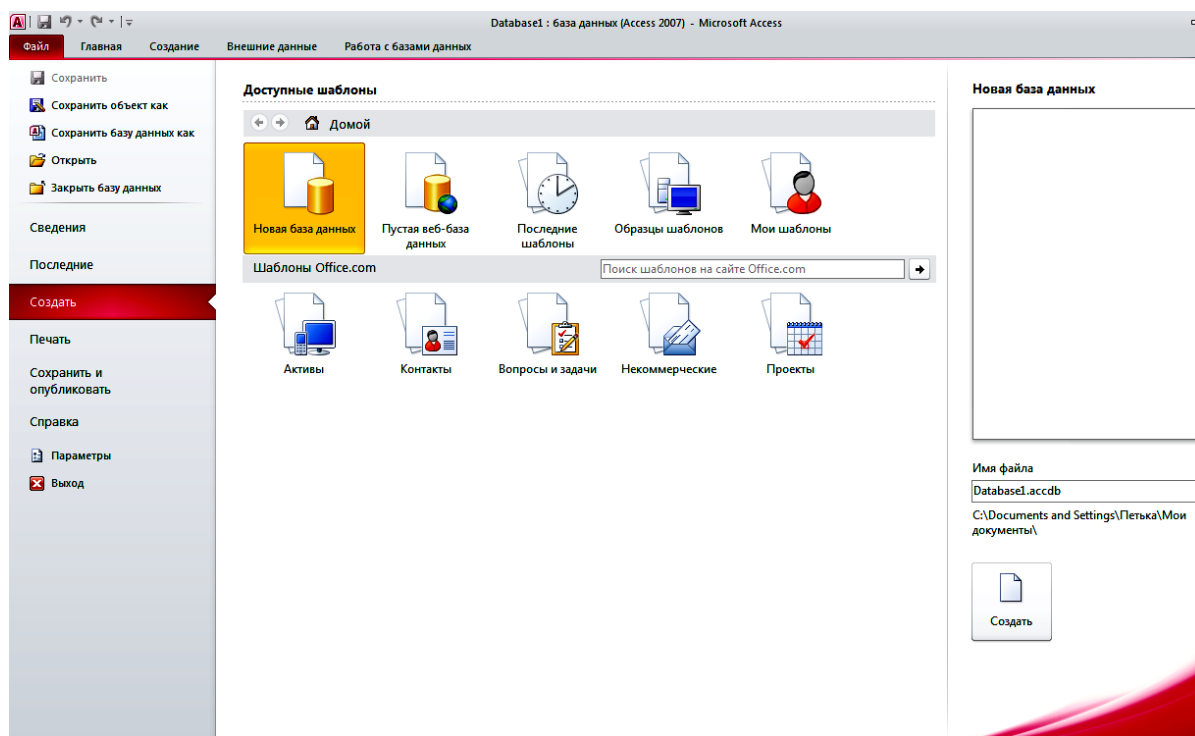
Database1 : база данных (Access 2007) - Microsoft Access

Файл
Главная
Создание
Внешние данные
Работа с базами данных

Сохранить
Сохранить объект как
Сохранить базу данных как
Открыть
Закрыть базу данных
Сведения
Последние
Создать
Печать
Сохранить и опубликовать
Справка
Параметры
Выход

Доступные шаблоны

Домой

Новая база данных
Пустая веб-база данных
Последние шаблоны
Образцы шаблонов
Мои шаблоны

Шаблоны Office.com
Поиск шаблонов на сайте Office.com

Активы
Контакты
Вопросы и задачи
Некоммерческие
Проекты

Новая база данных

Имя файла
Database1.accdb
C:\Documents and Settings\Петька\Мои документы\

Создать